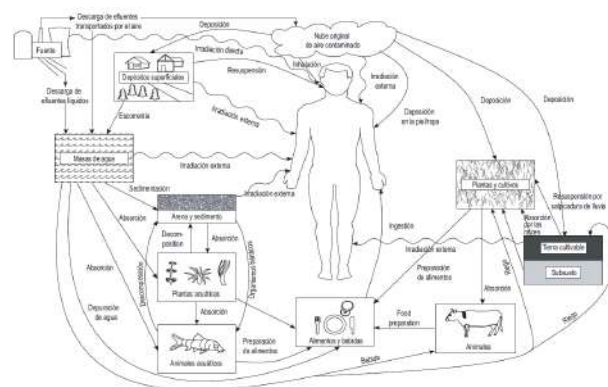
Descarga de efluentes transportados por el aire
Deposición
Nube original de aire contaminado
Fuente
Irradiación directa
Inhalación
Depósitos superficiales
Resuspensión
Irradiación externa
Descarga de efluentes líquidos
Escorrentía
Irradiación externa
Deposición en la piel/ropa
Deposición
Deposición
Masas de agua
Irradiación externa
Sedimentación
Irradiación externa
Plantas y cultivos
Resuspensión por salpicadura de lluvia
Absorción
Arena y sedimento
Ingestión
Absorción por las raíces
Descomposición
Absorción
Tierra cultivable
Subsuelo
Absorción
Descomposición
Plantas acuáticas
Irradiación externa
Preparación de alimentos
Riego
Deposición de aguas
Absorción
Food preparation
Absorción
Preparación de alimentos
Alimentos y bebidas
Animales acuáticos
Animales
Bebida
Riego